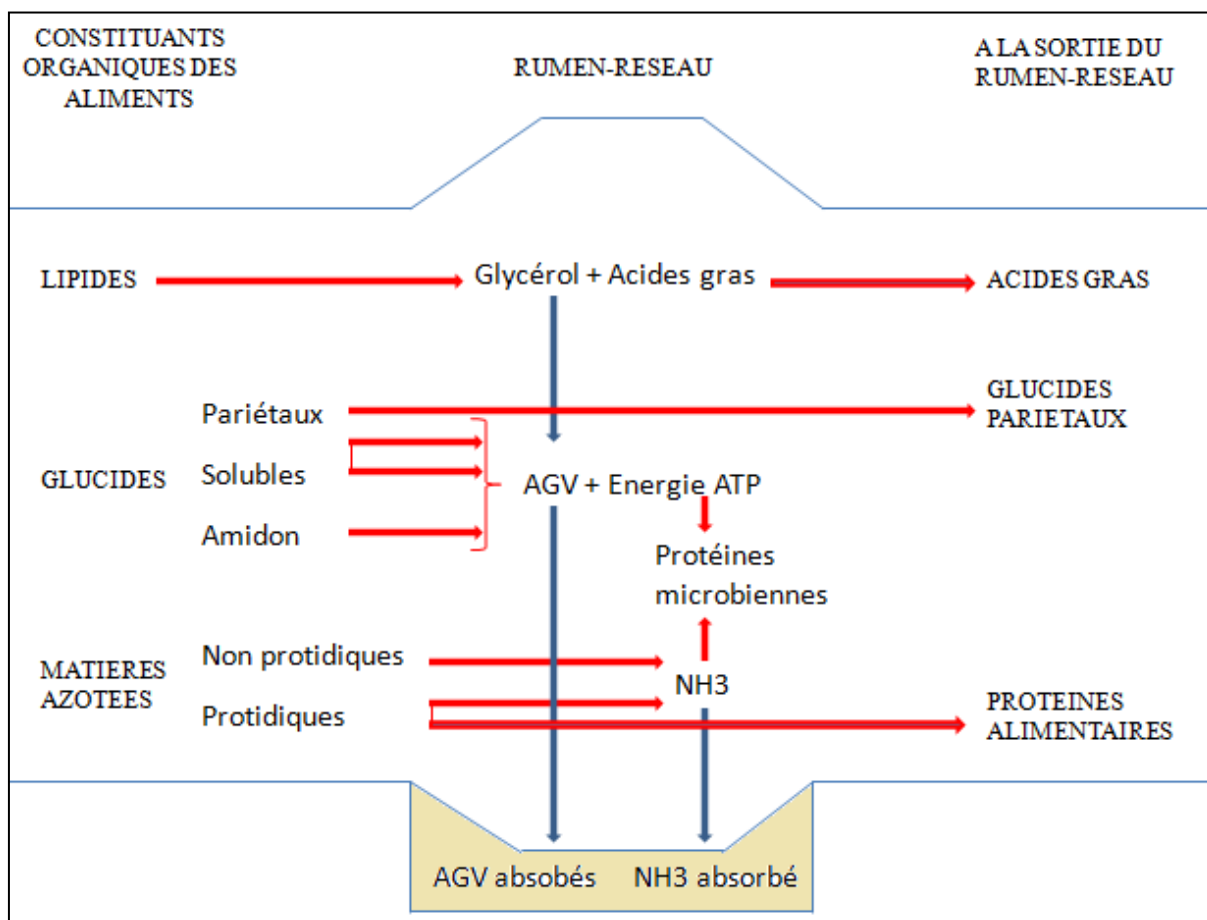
CONSTITUANTS ORGANIQUES DES ALIMENTS

RUMEN-RESEAU

A LA SORTIE DU RUMEN-RESEAU

LIPIDES

Glycérol + Acides gras

ACIDES GRAS

GLUCIDES

Pariétaux

Solubles

Amidon

GLUCIDES PARIETAUX

AGV + Energie ATP

Protéines microbiennes

MATIERES AZOTEES

Non protidiques

Protidiques

NH3

PROTEINES ALIMENTAIRES

AGV absobés

NH3 absorbé